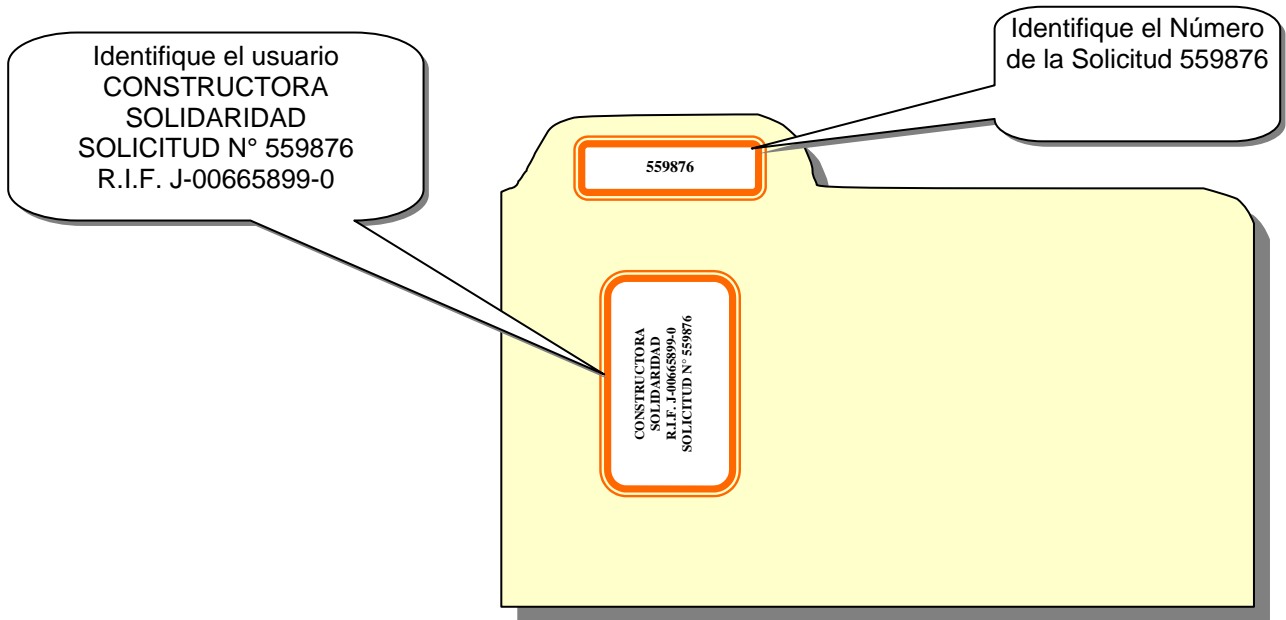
Identifique el usuario
CONSTRUCTORA
SOLIDARIDAD
SOLICITUD N° 559876
R.I.F. J-00665899-0

Identifique el Número
de la Solicitud 559876

559876

CONSTRUCTORA
SOLIDARIDAD
R.I.F. J-00665899-0
SOLICITUD N° 559876